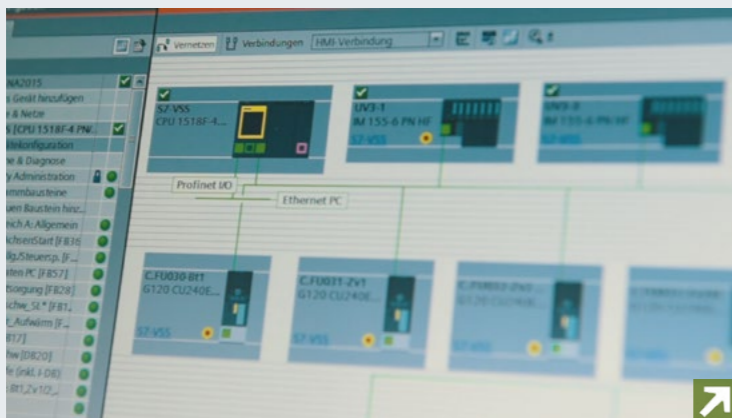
Vernetzen Verbindungen HMI-Verbindung

NA2015
s Gerät hinzufügen
& Netze
s [CPU 1518F-4 PN/...
lekonfiguration
ne & Diagnose
y Administration
mmbausteine
euen Baustein hinz...
ch A: Allgemein
ichsestart [FB36
llg/Steuer.p. [F...
ten PC [FB57]
bzeugung [FB28]
schw_SL* [FB1...
_Aufwärm [F...
B17]
hw [DB20]
fe (inkl. I-DB)
B1,Zv12_...

S7-VSS
CPU 1518F-4...

UV3-1
IM 155-6 PN HF
S7-VSS

UV3-3
IM 155-6 PN HF
S7-VSS

Profinet I/O
Ethernet PC

C.FU030-BI1
G120 CU240E...
S7-VSS

C.FU031-ZV1
G120 CU240E...
S7-VSS

C.FU032-ZV2
G120 CU240E...
S7-VSS